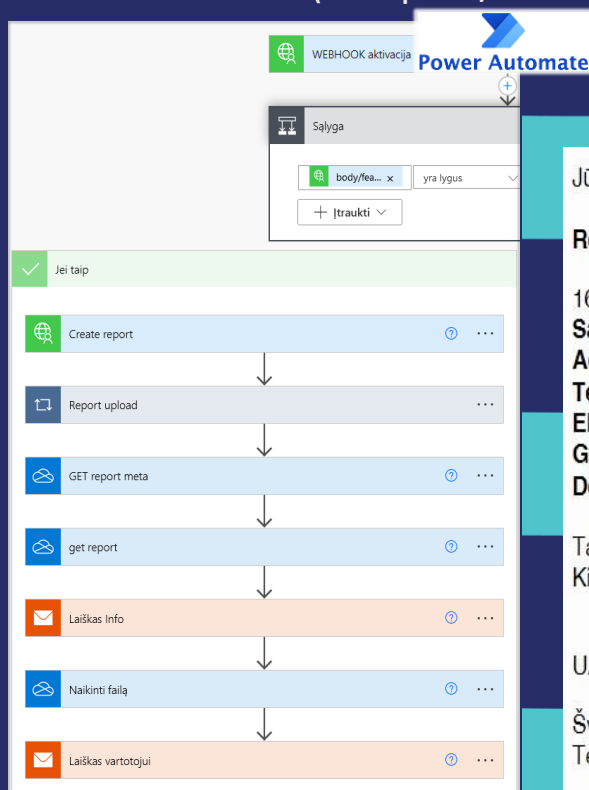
WEBHOOK aktivacija

Power Automate

Sąlyga

body/fea... ×

yra lygus

+ Įtraukti

Jei taip

Create report

Report upload

GET report meta

get report

Laiškas Info

Naikinti failą

Laiškas vartotojui

Jū

Re

16
Sa
Ad
Te
El
G
Do

Ta
Ki

UA

Šv
Te